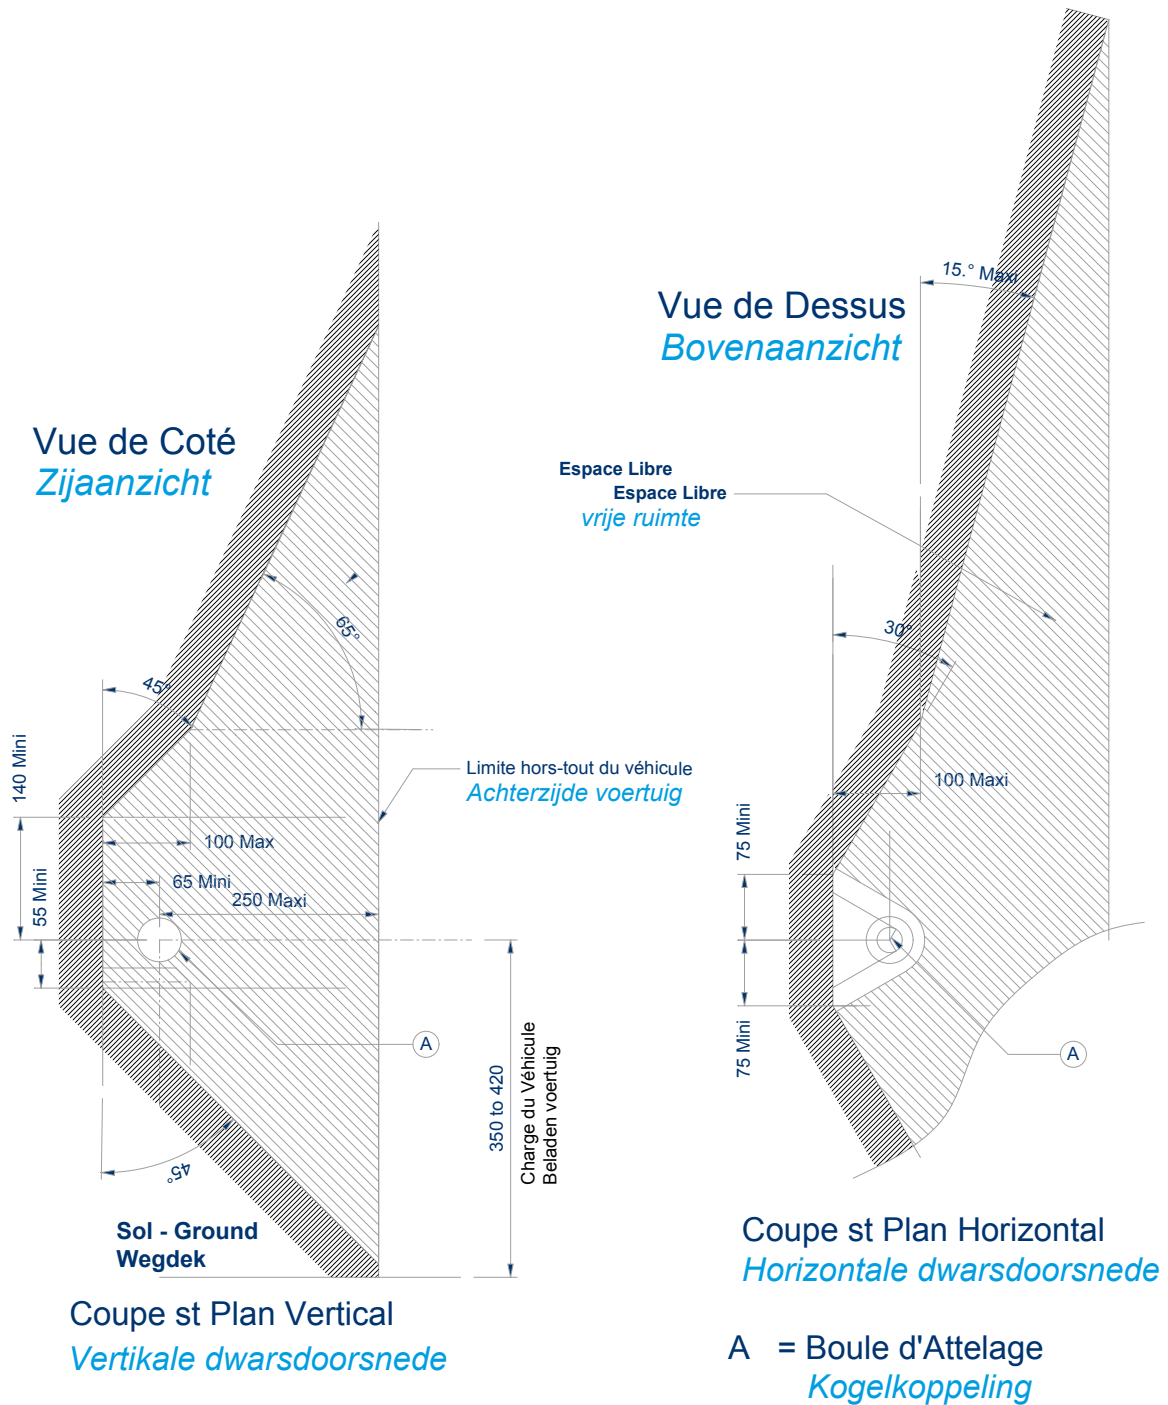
Vue de Coté
Zijaanzicht

65°

45°

140 Mini

100 Max

65 Mini

250 Maxi

55 Mini

Limite hors-tout du véhicule
Achterzijde voertuig

A

350 to 420

Charge du Véhicule
Beladen voertuig

45°

Sol - Ground
Wegdek

Coupe st Plan Vertical
Vertikale dwarsdoorsnede

15.° Maxi

Vue de Dessus
Bovenaanzicht

Espace Libre
Espace Libre
vrije ruimte

30°

100 Maxi

75 Mini

75 Mini

A

Coupe st Plan Horizontal
Horizontale dwarsdoorsnede

A = Boule d'Attelage
Kogelkoppeling